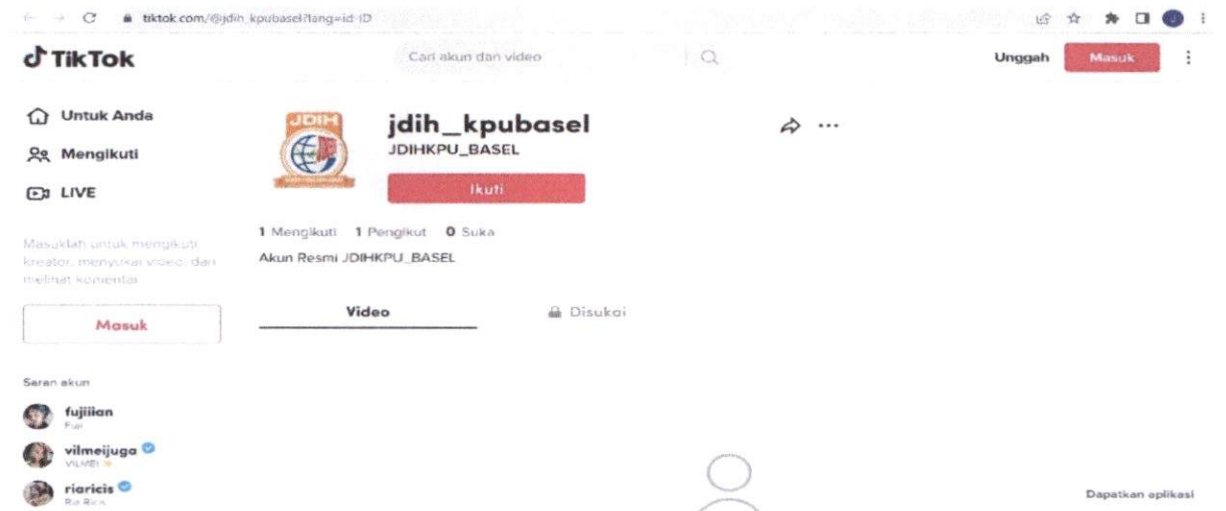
tiktok.com/@jdih_kpubasel?lang=id-ID

TikTok

Cari akun dan video

Unggah Masuk

Untuk Anda

Mengikuti

LIVE

Masuklah untuk mengikuti kreator, menyukai video, dan melihat komentar.

Masuk

Saran akun

fujiiian
Fuji

vilmeijuga
VILMEI

riaricis
Ria Ricis

JDIH

jdih_kpubasel
JDIHKPU_BASEL

Ikuti

1 Mengikuti 1 Pengikut 0 Suka

Akun Resmi JDIHKPU_BASEL

Video

Disukai

Dapatkan aplikasi